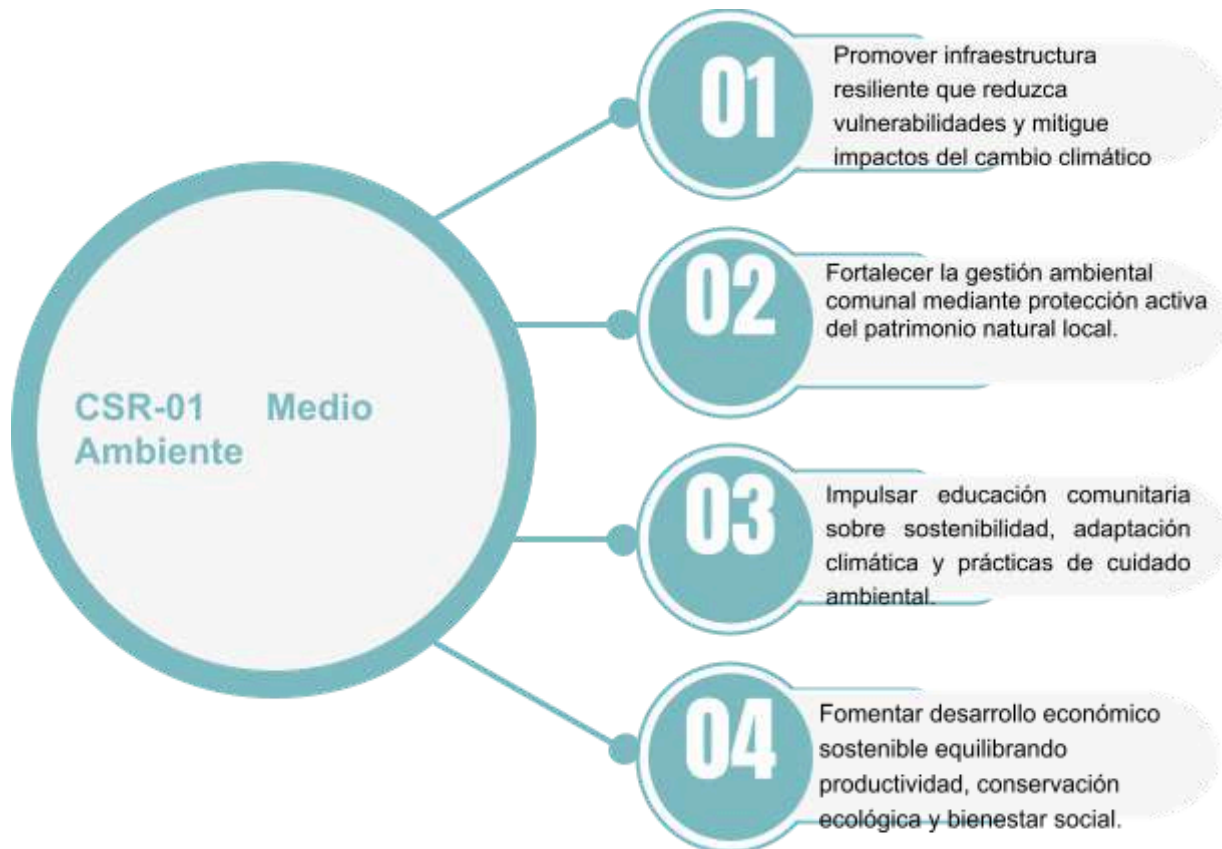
CSR-01 Medio Ambiente

01

Promover infraestructura resiliente que reduzca vulnerabilidades y mitigue impactos del cambio climático

02

Fortalecer la gestión ambiental comunal mediante protección activa del patrimonio natural local.

03

Impulsar educación comunitaria sobre sostenibilidad, adaptación climática y prácticas de cuidado ambiental.

04

Fomentar desarrollo económico sostenible equilibrando productividad, conservación ecológica y bienestar social.